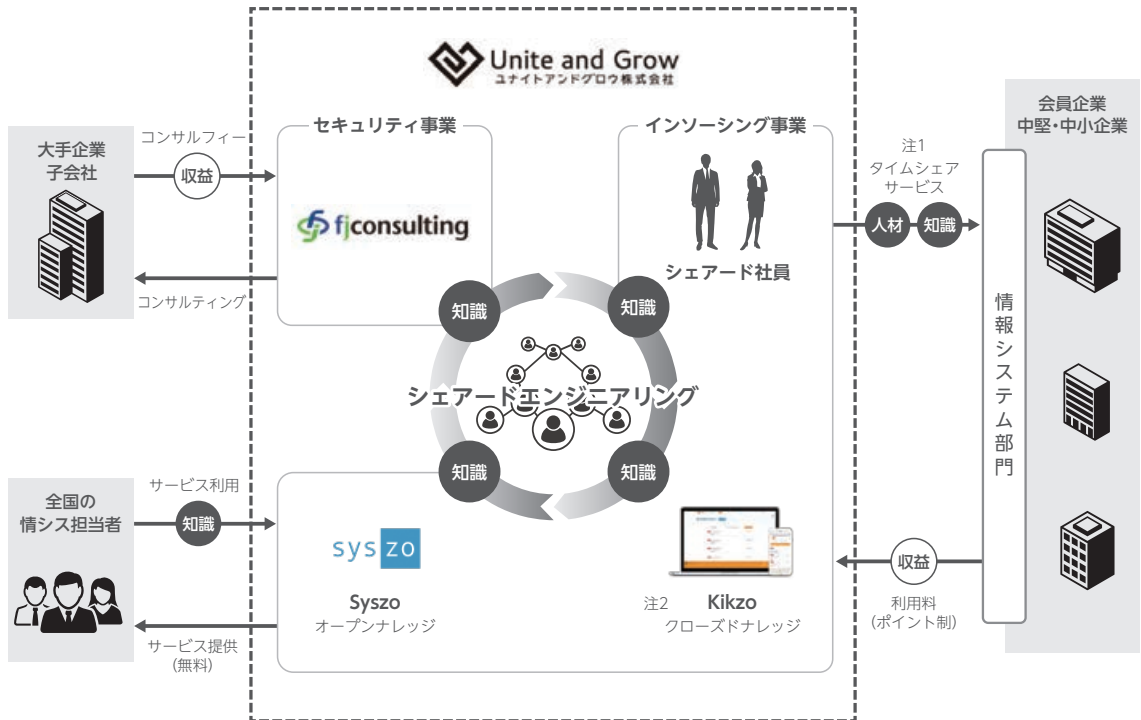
Unite and Grow
ユナイトアンドグロウ株式会社

大手企業
子会社

コンサルフィー
収益

コンサルティング

セキュリティ事業

fjconsulting

インソーシング事業

シェアード社員

注1
タイムシェア
サービス

人材
知識

会員企業
中堅・中小企業

情報システム部門

知識
知識
シェアードエンジニアリング
知識
知識

全国の
情シス担当者

サービス利用
知識

サービス提供
(無料)

syszo

Syszo
オープンナレッジ

注2 Kikzo
クローズドナレッジ

収益
利用料
(ポイント制)